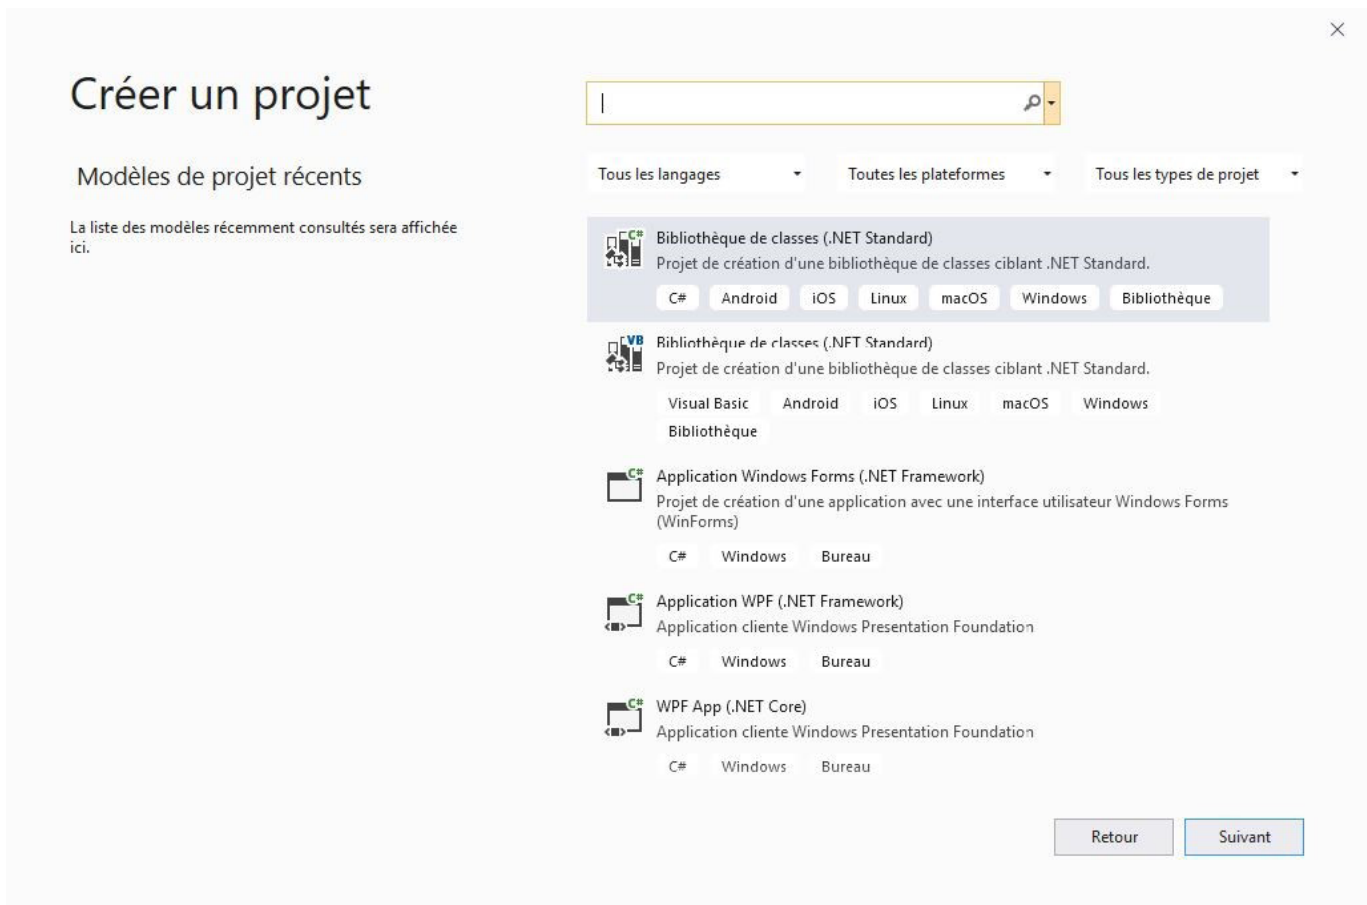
Créer un projet

Modèles de projet récents

La liste des modèles récemment consultés sera affichée ici.

Tous les langages
Toutes les plateformes
Tous les types de projet

Bibliothèque de classes (.NET Standard)
Projet de création d'une bibliothèque de classes ciblant .NET Standard.
C# Android iOS Linux macOS Windows Bibliothèque

Bibliothèque de classes (.NET Standard)
Projet de création d'une bibliothèque de classes ciblant .NET Standard.
Visual Basic Android iOS Linux macOS Windows Bibliothèque

Application Windows Forms (.NET Framework)
Projet de création d'une application avec une interface utilisateur Windows Forms (WinForms)
C# Windows Bureau

Application WPF (.NET Framework)
Application cliente Windows Presentation Foundation
C# Windows Bureau

WPF App (.NET Core)
Application cliente Windows Presentation Foundation
C# Windows Bureau

Retour
Suivant